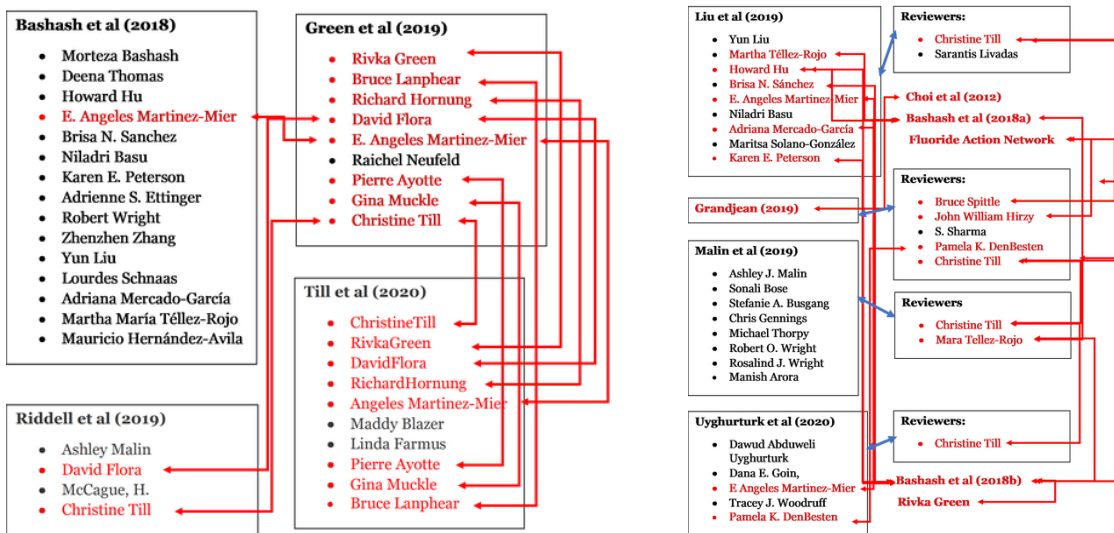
**Bashash et al (2018)**
- Morteza Bashash
- Deena Thomas
- Howard Hu
- E. Angeles Martinez-Mier
- Brisa N. Sanchez
- Niladri Basu
- Karen E. Peterson
- Adrienne S. Ettinger
- Robert Wright
- Zhenzhen Zhang
- Yun Liu
- Lourdes Schnaas
- Adriana Mercado-García
- Martha María Téllez-Rojo
- Mauricio Hernández-Avila

**Green et al (2019)**
- Rivka Green
- Bruce Lanphear
- Richard Hornung
- David Flora
- E. Angeles Martinez-Mier
- Raichel Neufeld
- Pierre Ayotte
- Gina Muckle
- Christine Till

**Till et al (2020)**
- ChristineTill
- RivkaGreen
- DavidFlora
- RichardHornung
- Angeles Martinez-Mier
- Maddy Blazer
- Linda Farmus
- Pierre Ayotte
- Gina Muckle
- Bruce Lanphear

**Riddell et al (2019)**
- Ashley Malin
- David Flora
- McCague, H.
- Christine Till

**Liu et al (2019)**
- Yun Liu
- Martha Téllez-Rojo
- Howard Hu
- Brisa N. Sánchez
- E. Angeles Martinez-Mier
- Niladri Basu
- Adriana Mercado-García
- Maritsa Solano-González
- Karen E. Peterson

**Reviewers:**
- Christine Till
- Sarantis Livadas

Choi et al (2012)
Bashash et al (2018a)
Fluoride Action Network

Grandjean (2019)

**Reviewers:**
- Bruce Spittle
- John William Hirzy
- S. Sharma
- Pamela K. DenBesten
- Christine Till

**Malin et al (2019)**
- Ashley J. Malin
- Sonali Bose
- Stefanie A. Busgang
- Chris Gennings
- Michael Thorpy
- Robert O. Wright
- Rosalind J. Wright
- Manish Arora

**Reviewers**
- Christine Till
- Mara Tellez-Rojo

**Uyghurturk et al (2020)**
- Dawud Abduweli Uyghurturk
- Dana E. Goin,
- E Angeles Martinez-Mier
- Tracey J. Woodruff
- Pamela K. DenBesten

**Reviewers:**
- Christine Till

Bashash et al (2018b)
Rivka Green